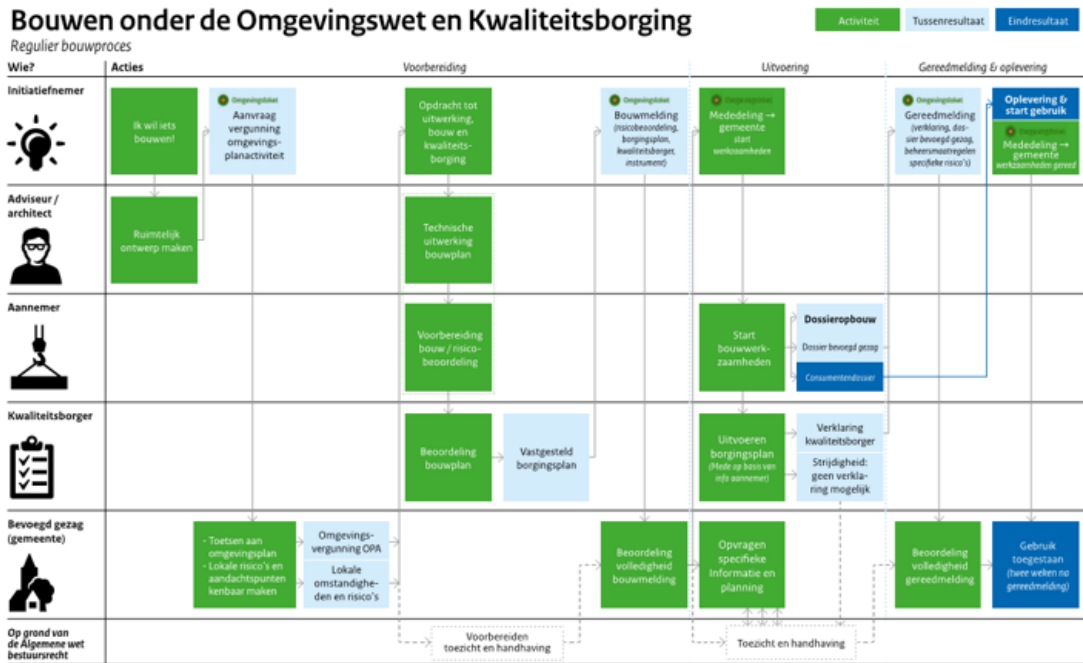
Bouwen onder de Omgevingswet en Kwaliteitsborging
Regulier bouwproces

Activiteit
Tussenresultaat
Eindresultaat

Wie?
Acties
Voorbereiding
Uitvoering
Gereedmelding & oplevering

Initiatiefnemer

Ik wil iets bouwen!

Omgevingsloket
Aanvraag vergunning omgevingsplanactiviteit

Opdracht tot uitwerking, bouw en kwaliteitsborging

Omgevingsloket
Bouwmelding
(risicobeoordeling, borgingsplan, kwaliteitsborger, instrument)

Omgevingsloket
Mededeling → gemeente start werkzaamheden

Omgevingsloket
Gereedmelding
(verklaring, dossier bevoegd gezag, beheersmaatregelen specifieke risico's)

Oplevering & start gebruik

Omgevingsloket
Mededeling → gemeente werkzaamheden gereed

Adviseur / architect

Ruimtelijk ontwerp maken

Technische uitwerking bouwplan

Aannemer

Voorbereiding bouw / risicobeoordeling

Start bouwwerkzaamheden

Dossieropbouw
Dossier bevoegd gezag
Consumentendossier

Kwaliteitsborger

Beoordeling bouwplan

Vastgesteld borgingsplan

Uitvoeren borgingsplan
(Mede op basis van info aannemer)

Verklaring kwaliteitsborger

Strijdigheid: geen verklaring mogelijk

Bevoegd gezag (gemeente)

- Toetsen aan omgevingsplan
- Lokale risico's en aandachtspunten kenbaar maken

Omgevingsvergunning OPA

Lokale omstandigheden en risico's

Beoordeling volledigheid bouwmelding

Opvragen specifieke informatie en planning

Beoordeling volledigheid gereedmelding

Gebruik toegestaan
(twee weken na gereedmelding)

Op grond van de Algemene wet bestuursrecht

Voorbereiden toezicht en handhaving

Toezicht en handhaving